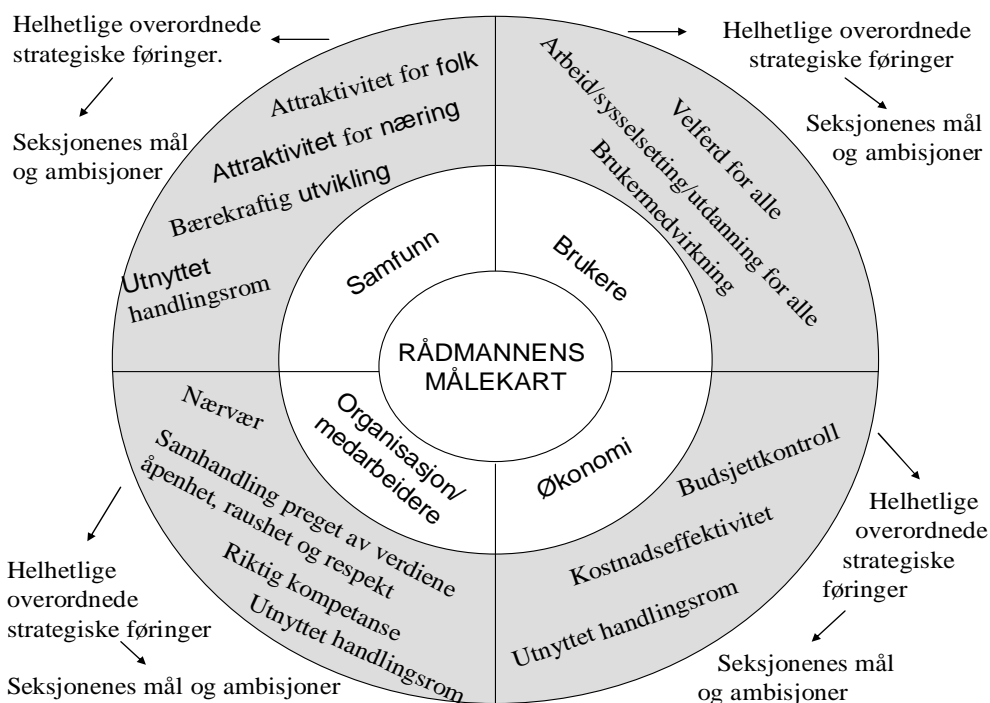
Helhetlige overordnede strategiske føringer.

Seksjonenes mål og ambisjoner

Helhetlige overordnede strategiske føringer

Seksjonenes mål og ambisjoner

Attraktivitet for folk

Attraktivitet for næring

Bærekraftig utvikling

Utnyttet handlingsrom

Velferd for alle

Arbeid/sysselsetting/utdanning for alle

Brukermedvirkning

Samfunn

Brukere

RÅDMANNENS MÅLEKART

Organisasjon/ medarbeidere

Økonomi

Nærvær

Samhandling preget av verdiene åpenhet, raushet og respekt

Riktig kompetanse

Utnyttet handlingsrom

Budsjettkontroll

Kostnadseffektivitet

Utnyttet handlingsrom

Helhetlige overordnede strategiske føringer

Seksjonenes mål og ambisjoner

Helhetlige overordnede strategiske føringer

Seksjonenes mål og ambisjoner